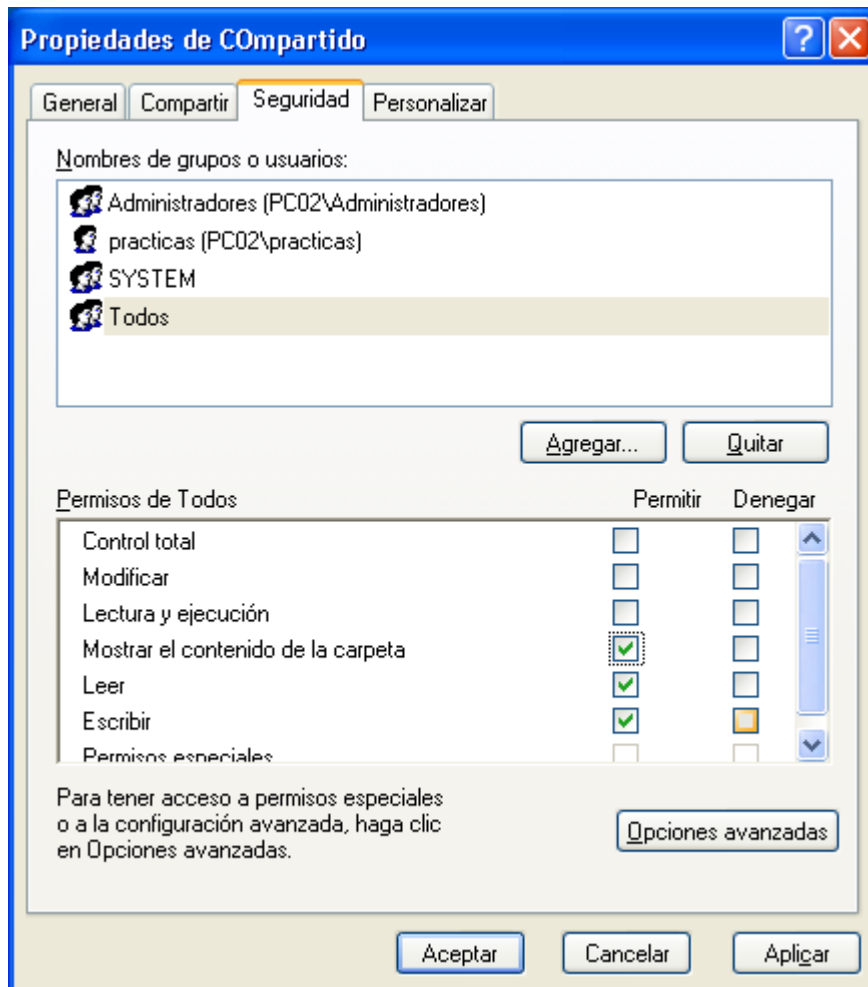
Propiedades de COmpartido

General | Compartir | Seguridad | Personalizar

Nombres de grupos o usuarios:

Administradores (PC02\Administradores)
practicas (PC02\practicas)
SYSTEM
Todos

Agregar... | Quitar

| Permisos de Todos | Permitir | Denegar |
|---|---|---|
| Control total | ☐ | ☐ |
| Modificar | ☐ | ☐ |
| Lectura y ejecución | ☐ | ☐ |
| Mostrar el contenido de la carpeta | ☑ | ☐ |
| Leer | ☑ | ☐ |
| Escribir | ☑ | ☐ |
| Permisos especiales | ☐ | ☐ |

Para tener acceso a permisos especiales o a la configuración avanzada, haga clic en Opciones avanzadas.

Opciones avanzadas

Aceptar | Cancelar | Aplicar